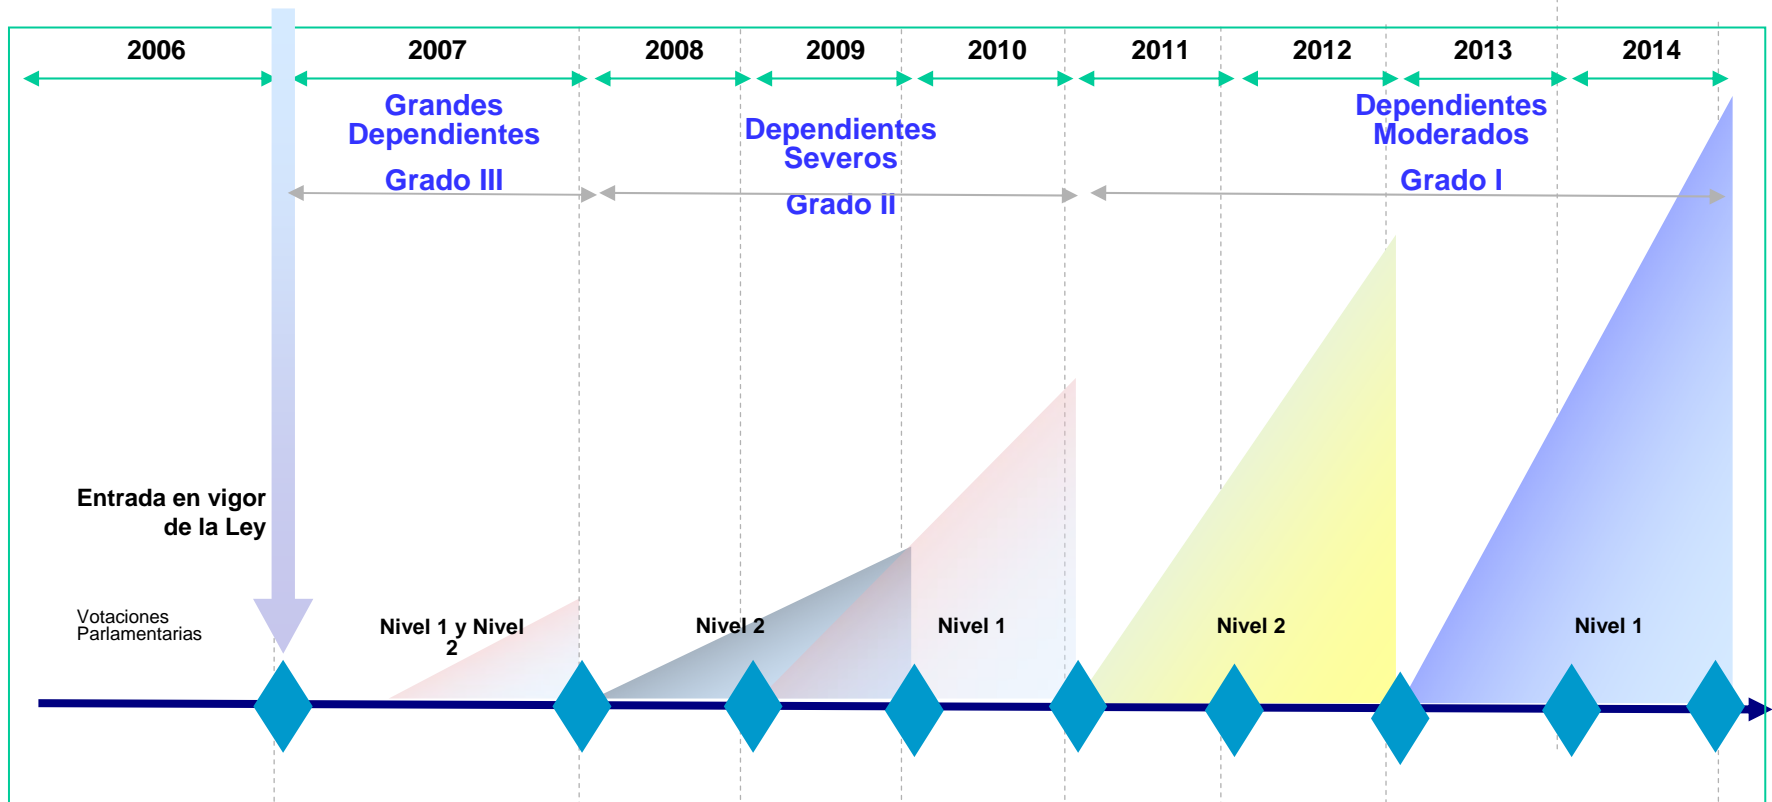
2006 2007 2008 2009 2010 2011 2012 2013 2014

Grandes Dependientes

Grado III

Dependientes Severos

Grado II

Dependientes Moderados

Grado I

Entrada en vigor de la Ley

Votaciones Parlamentarias

Nivel 1 y Nivel 2

Nivel 2

Nivel 1

Nivel 2

Nivel 1